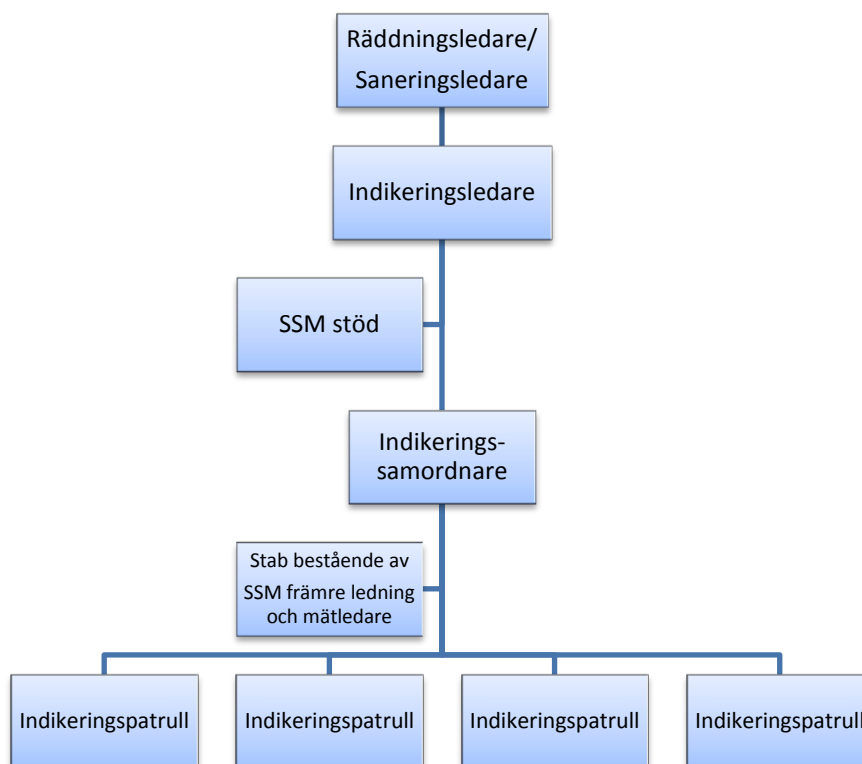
Räddningsledare/
Saneringsledare

Indikeringsledare

SSM stöd

Indikerings-
samordnare

Stab bestående av
SSM främre ledning
och mätledare

Indikeringspatrull

Indikeringspatrull

Indikeringspatrull

Indikeringspatrull